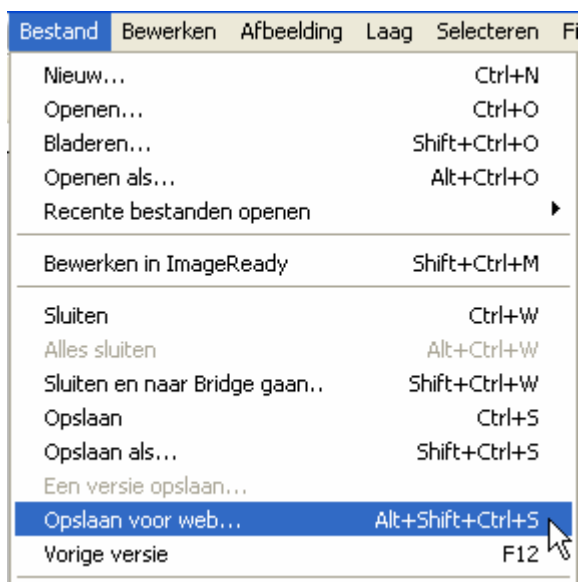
Bestand Bewerken Afbeelding Laag Selecteren Fi

Nieuw... Ctrl+N
Openen... Ctrl+O
Bladeren... Shift+Ctrl+O
Openen als... Alt+Ctrl+O
Recente bestanden openen

Bewerken in ImageReady Shift+Ctrl+M

Sluiten Ctrl+W
Alles sluiten Alt+Ctrl+W
Sluiten en naar Bridge gaan.. Shift+Ctrl+W
Opslaan Ctrl+S
Opslaan als... Shift+Ctrl+S
Een versie opslaan...
Opslaan voor web... Alt+Shift+Ctrl+S
Vorige versie F12